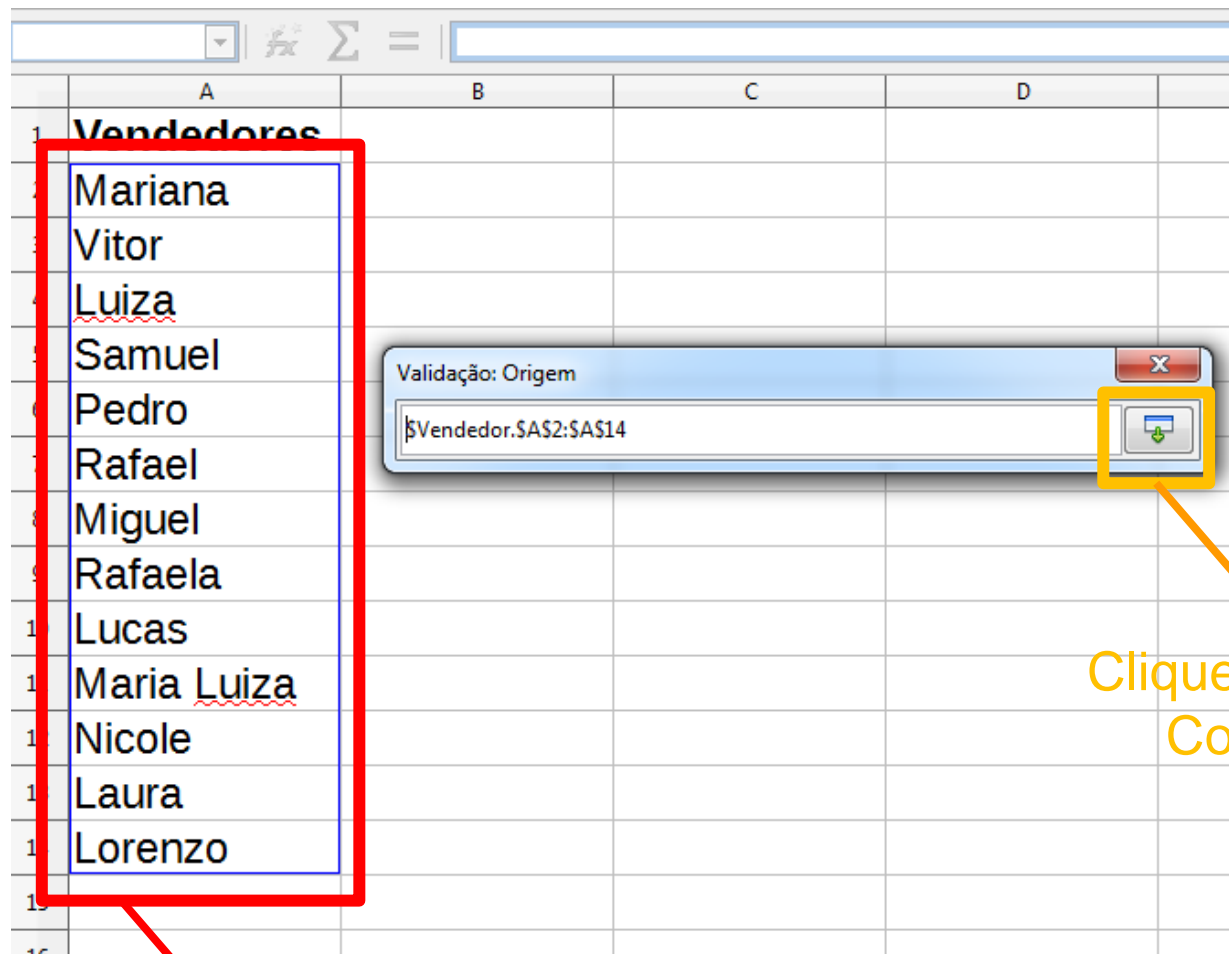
| | A | B | C | D |
|---|---|---|---|---|
| 1 | Vendedores | | | |
| 2 | Mariana | | | |
| 3 | Vitor | | | |
| 4 | Luiza | | | |
| 5 | Samuel | | | |
| 6 | Pedro | | | |
| 7 | Rafael | | | |
| 8 | Miguel | | | |
| 9 | Rafaela | | | |
| 10 | Lucas | | | |
| 11 | Maria Luiza | | | |
| 12 | Nicole | | | |
| 13 | Laura | | | |
| 14 | Lorenzo | | | |
| 15 | | | | |
| 16 | | | | |

Validação: Origem

$Vendedor.$A$2:$A$14

Clique
Co